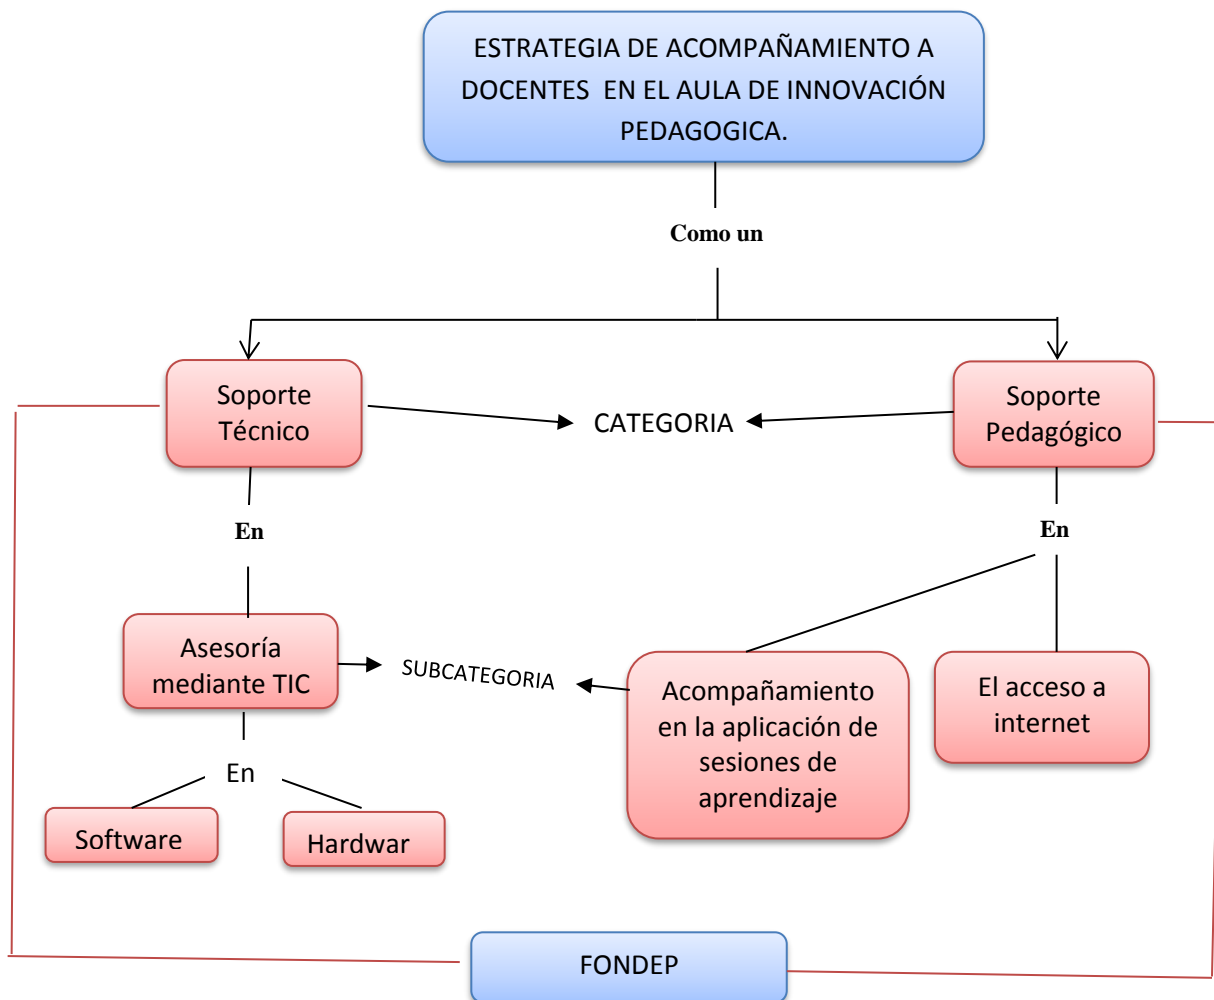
ESTRATEGIA DE ACOMPAÑAMIENTO A DOCENTES EN EL AULA DE INNOVACIÓN PEDAGOGICA.

Como un

Soporte Técnico

CATEGORIA

Soporte Pedagógico

En

En

Asesoría mediante TIC

SUBCATEGORIA

Acompañamiento en la aplicación de sesiones de aprendizaje

El acceso a internet

En

Software

Hardwar

FONDEP